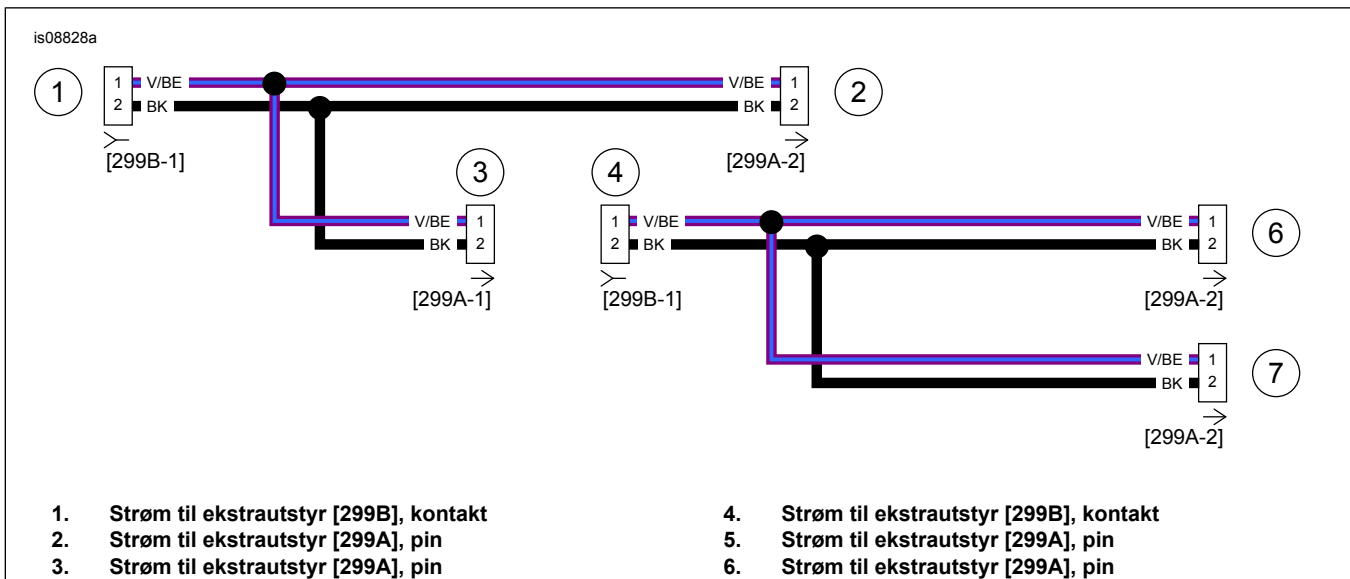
is08828a

1
1 V/BE
2 BK
[299B-1]

V/BE 1
BK 2
2
[299A-2]

3
V/BE 1
BK 2
[299A-1]

4
1 V/BE
2 BK
[299B-1]

V/BE 1
BK 2
6
[299A-2]

V/BE 1
BK 2
7
[299A-2]

1. Strøm til ekstrautstyr [299B], kontakt
2. Strøm til ekstrautstyr [299A], pin
3. Strøm til ekstrautstyr [299A], pin

4. Strøm til ekstrautstyr [299B], kontakt
5. Strøm til ekstrautstyr [299A], pin
6. Strøm til ekstrautstyr [299A], pin